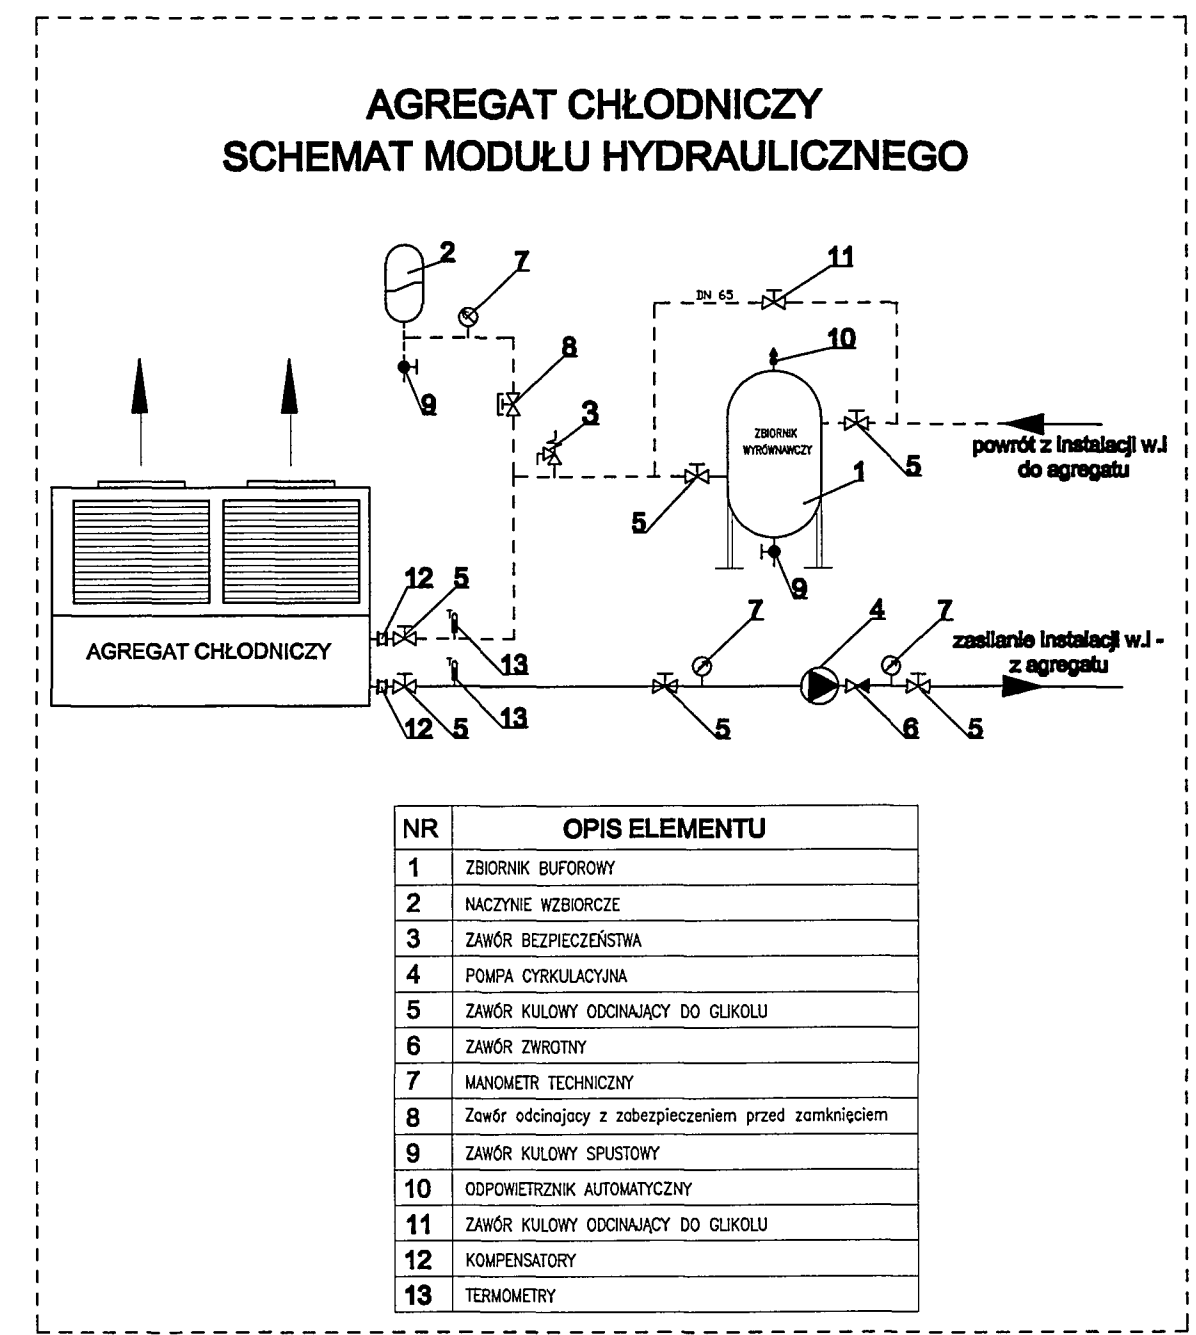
AGREGAT CHŁODNICZY
SCHEMAT MODUŁU HYDRAULICZNEGO

2
7
11
DN 65
10
8
3
ZBIORNIK WYRÓWNAWCZY
9
5
powrót z instalacji w.l do agregatu
5
1
5
9
12
5
7
4
7
zasilanie instalacji w.l - z agregatu
AGREGAT CHŁODNICZY
13
13
12
5
5
6
5

| NR | OPIS ELEMENTU |
|---|---|
| 1 | ZBIORNIK BUFOROWY |
| 2 | NACZYNIE WZBIORCZE |
| 3 | ZAWÓR BEZPIECZEŃSTWA |
| 4 | POMPA CYRKULACYJNA |
| 5 | ZAWÓR KULOWY ODCINAJĄCY DO GLIKOLU |
| 6 | ZAWÓR ZWROTNY |
| 7 | MANOMETR TECHNICZNY |
| 8 | Zawór odcinajacy z zabezpieczeniem przed zamknięciem |
| 9 | ZAWÓR KULOWY SPUSTOWY |
| 10 | ODPOWIETRZNIK AUTOMATYCZNY |
| 11 | ZAWÓR KULOWY ODCINAJĄCY DO GLIKOLU |
| 12 | KOMPENSATORY |
| 13 | TERMOMETRY |